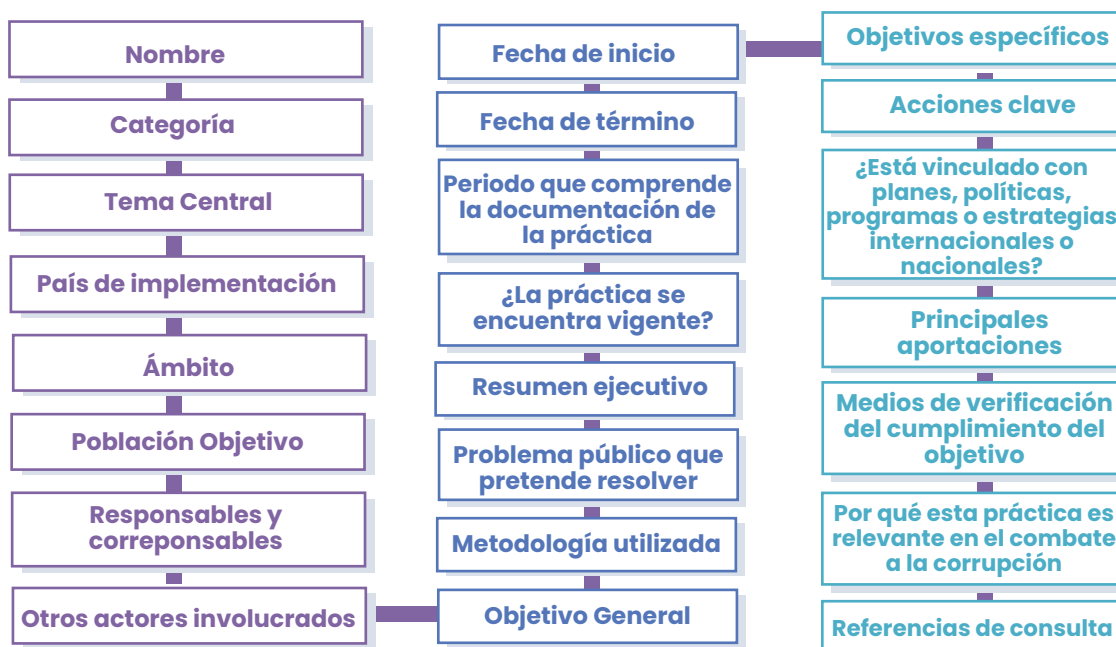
Nombre

Categoría

Tema Central

País de implementación

Ámbito

Población Objetivo

Responsables y corresponsables

Otros actores involucrados

Fecha de inicio

Fecha de término

Periodo que comprende la documentación de la práctica

¿La práctica se encuentra vigente?

Resumen ejecutivo

Problema público que pretende resolver

Metodología utilizada

Objetivo General

Objetivos específicos

Acciones clave

¿Está vinculado con planes, políticas, programas o estrategias internacionales o nacionales?

Principales aportaciones

Medios de verificación del cumplimiento del objetivo

Por qué esta práctica es relevante en el combate a la corrupción

Referencias de consulta